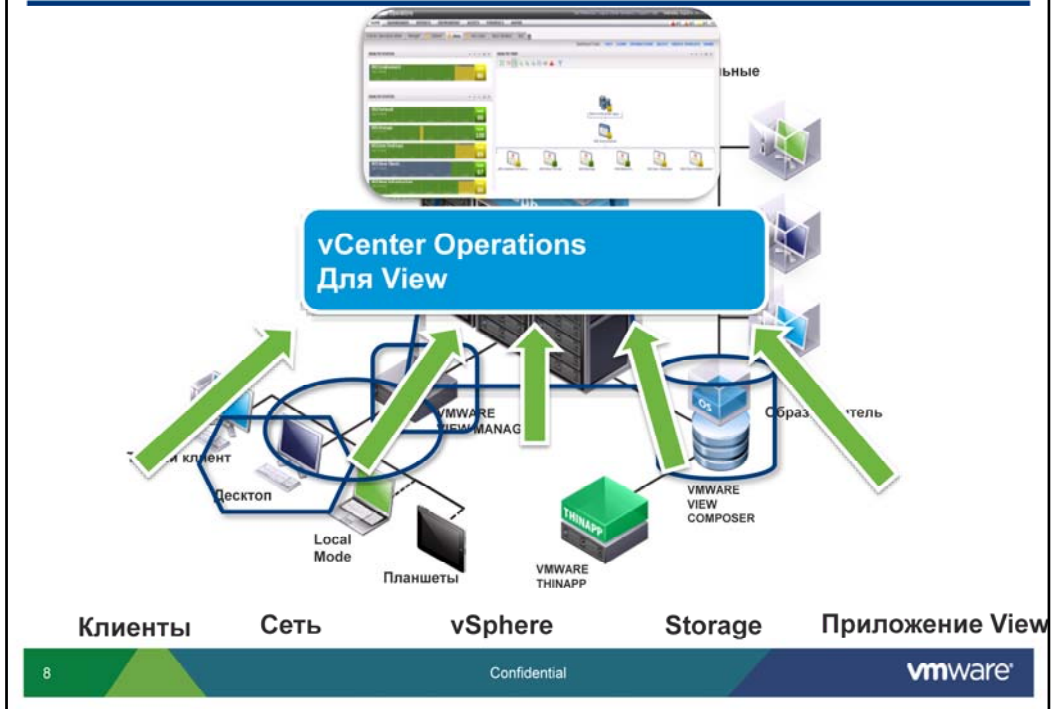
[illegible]льные

vCenter Operations
Для View

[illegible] клиент

Десктоп

Local Mode

Планшеты

VMWARE
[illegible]VIEW MANAG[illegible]

VMWARE
THINAPP

THINAPP

OS

Образ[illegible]тель

VMWARE
VIEW
COMPOSER

Клиенты Сеть vSphere Storage Приложение View

8 Confidential vmware